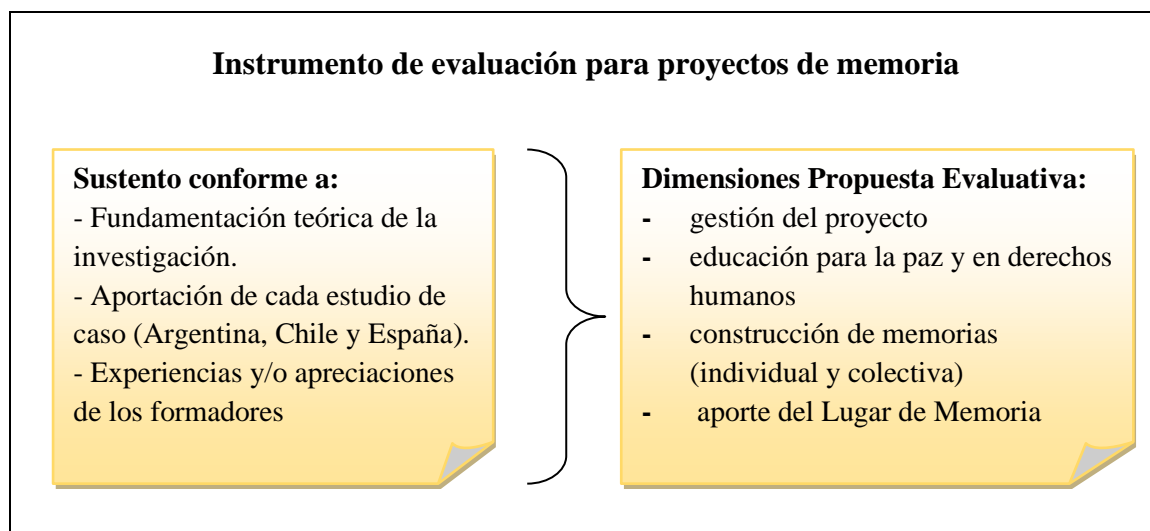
**Instrumento de evaluación para proyectos de memoria**

**Sustento conforme a:**
- Fundamentación teórica de la investigación.
- Aportación de cada estudio de caso (Argentina, Chile y España).
- Experiencias y/o apreciaciones de los formadores

**Dimensiones Propuesta Evaluativa:**
- gestión del proyecto
- educación para la paz y en derechos humanos
- construcción de memorias (individual y colectiva)
- aporte del Lugar de Memoria